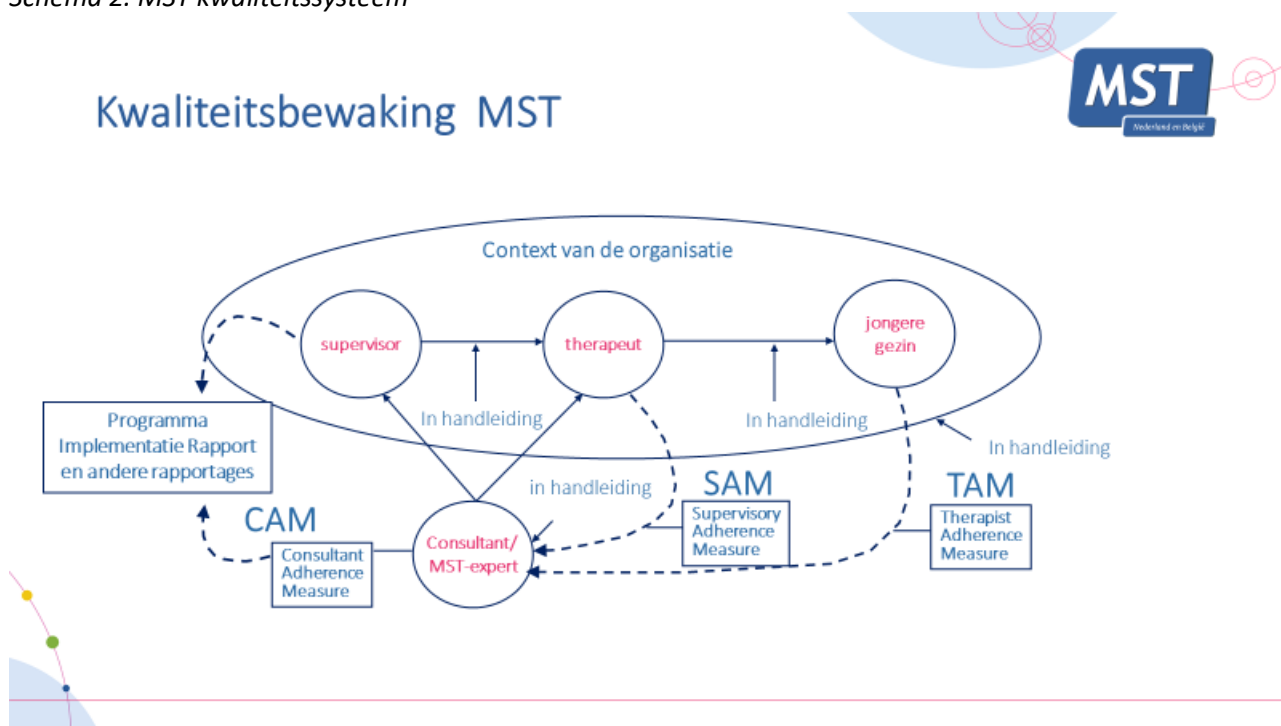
Schema 2: MST kwaliteitssysteem

Kwaliteitsbewaking MST

MST
Nederland en België

Context van de organisatie

supervisor

therapeut

jongere gezin

In handleiding

In handleiding

In handleiding

Programma Implementatie Rapport en andere rapportages

in handleiding

SAM

TAM

CAM

Supervisory Adherence Measure

Therapist Adherence Measure

Consultant/ MST-expert

Consultant Adherence Measure